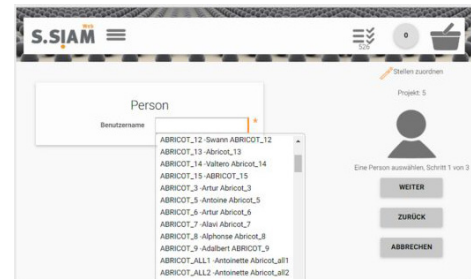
S.SIAM Web

526

0

Stellen zuordnen

Projekt: 5

Person

Benutzername *

ABRICOT_12 -Swann ABRICOT_12
ABRICOT_13 -Abricot_13
ABRICOT_14 -Valtero Abricot_14
ABRICOT_15 -ABRICOT_15
ABRICOT_3 -Artur Abricot_3
ABRICOT_5 -Antoine Abricot_5
ABRICOT_6 -Artur Abricot_6
ABRICOT_7 -Alavi Abricot_7
ABRICOT_8 -Alphonse Abricot_8
ABRICOT_9 -Adalbert ABRICOT_9
ABRICOT_ALL1 -Antoinette Abricot_all1
ABRICOT_ALL2 -Antoinette Abricot_all2

Eine Person auswählen, Schritt 1 von 3

WEITER

ZURÜCK

ABBRECHEN